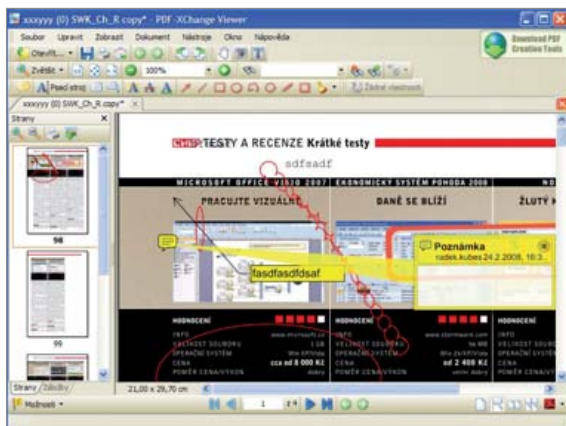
xxxyyy (0) SWK_Ch_R copy* - PDF-XChange Viewer

Soubor Upravit Zobrazit Dokument Nástroje Okno Nápověda

Otevřít...

Download PDF Creation Tools

Zvětšit

100%

Psací stroj

Zobrazit vlastnosti

xxxyyy (0) SWK_Ch_R copy*

Strany

98

99

Strany Záložky

CHIP TESTY A RECENZE Krátké testy

sdfsadf

MICROSOFT OFFICE VISIO 2007

EKONOMICKÝ SYSTÉM POHODA 2008

PRACUJTE VIZUÁLNĚ

DANĚ SE BLÍŽÍ

ŽLUTÝ

fasdfasdfdsaf

Poznámka
radek.kubes 24.2.2008, 10:3...

HODNOCENÍ

INFO
VELIKOST SOUBORU
OPERAČNÍ SYSTÉM
CENA
POMĚR CENA/VÝKON

www.microsoft.cz
1 GB
Win XP/Vista
cca od 8 000 Kč
dobrý

HODNOCENÍ

INFO
VELIKOST SOUBORU
OPERAČNÍ SYSTÉM
CENA
POMĚR CENA/VÝKON

www.stormware.com
few MB
Win 2k/XP/Vista
od 2 400 Kč
velmi dobrý

HODNOCENÍ

INFO
VELIKOST
OPERAČNÍ
CENA
POMĚR

21,00 x 29,70 cm

Možnosti

1 z 4